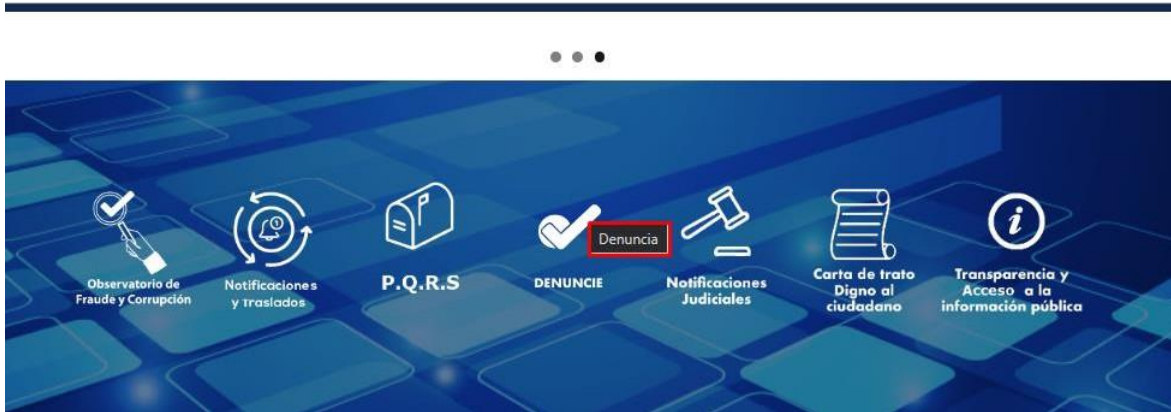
Observatorio de Fraude y Corrupción

Notificaciones y Traslados

P.Q.R.S

DENUNCIE

Denuncia

Notificaciones Judiciales

Carta de trato Digno al ciudadano

Transparencia y Acceso a la información pública